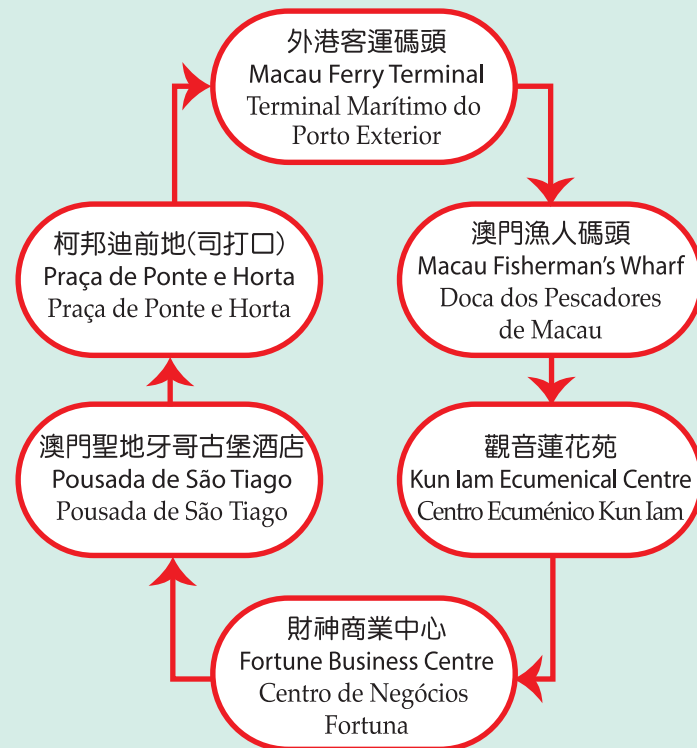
外港客運碼頭
Macau Ferry Terminal
Terminal Marítimo do Porto Exterior

澳門漁人碼頭
Macau Fisherman's Wharf
Doca dos Pescadores de Macau

觀音蓮花苑
Kun Iam Ecumenical Centre
Centro Ecuménico Kun Iam

財神商業中心
Fortune Business Centre
Centro de Negócios Fortuna

澳門聖地牙哥古堡酒店
Pousada de São Tiago
Pousada de São Tiago

柯邦迪前地(司打口)
Praça de Ponte e Horta
Praça de Ponte e Horta